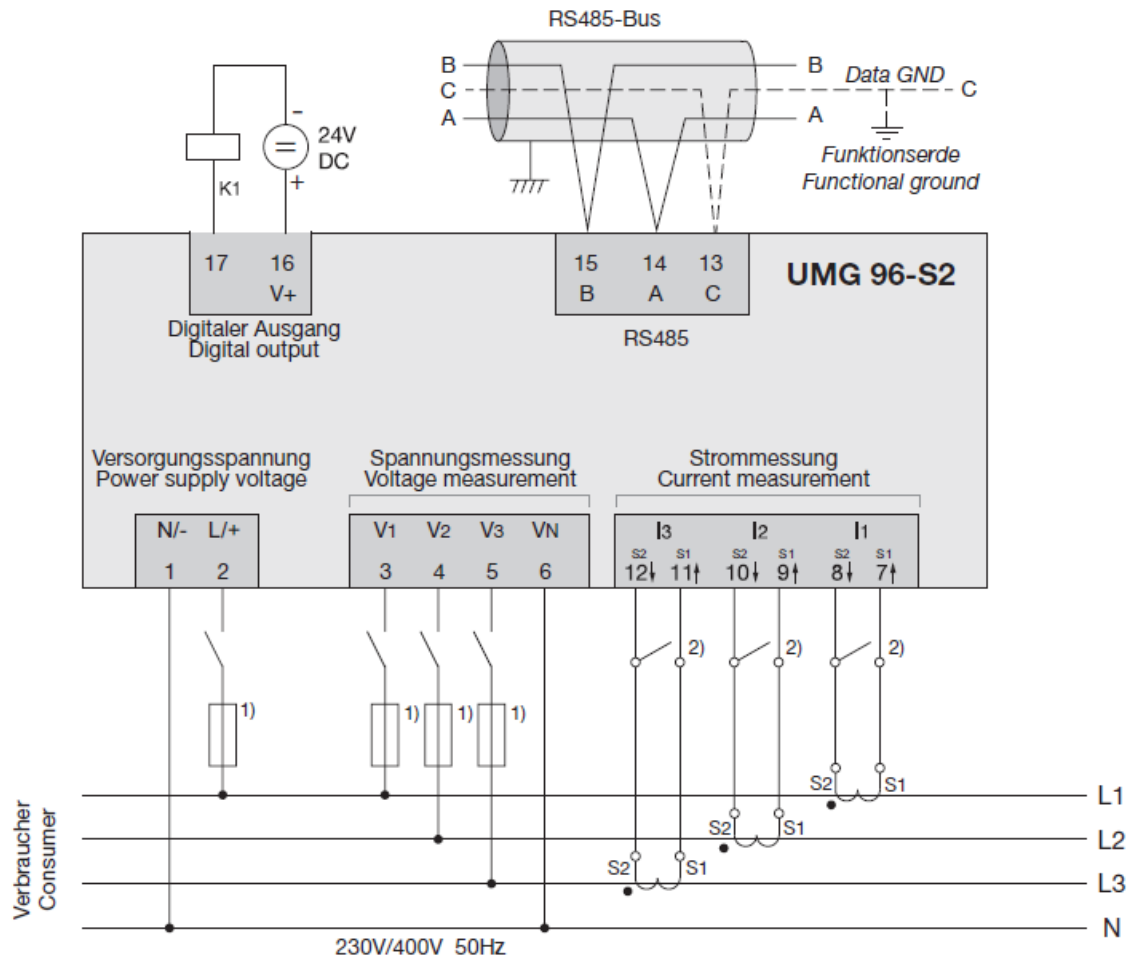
RS485-Bus

B
C
A

B
Data GND
C
A

Funktionserde
Functional ground

K1

-
24V
DC
+

17
16
V+

Digitaler Ausgang
Digital output

15
B
14
A
13
C

RS485

UMG 96-S2

Versorgungsspannung
Power supply voltage

Spannungsmessung
Voltage measurement

Strommessung
Current measurement

N/-
1
L/+
2

$V_1$
3
$V_2$
4
$V_3$
5
$V_N$
6

$I_3$
S2
12
S1
11
$I_2$
S2
10
S1
9
$I_1$
S2
8
S1
7

2)
2)
2)

1)
1)
1)
1)

S2
S1
S2
S1
S2
S1

L1
L2
L3
N

Verbraucher
Consumer

230V/400V 50Hz